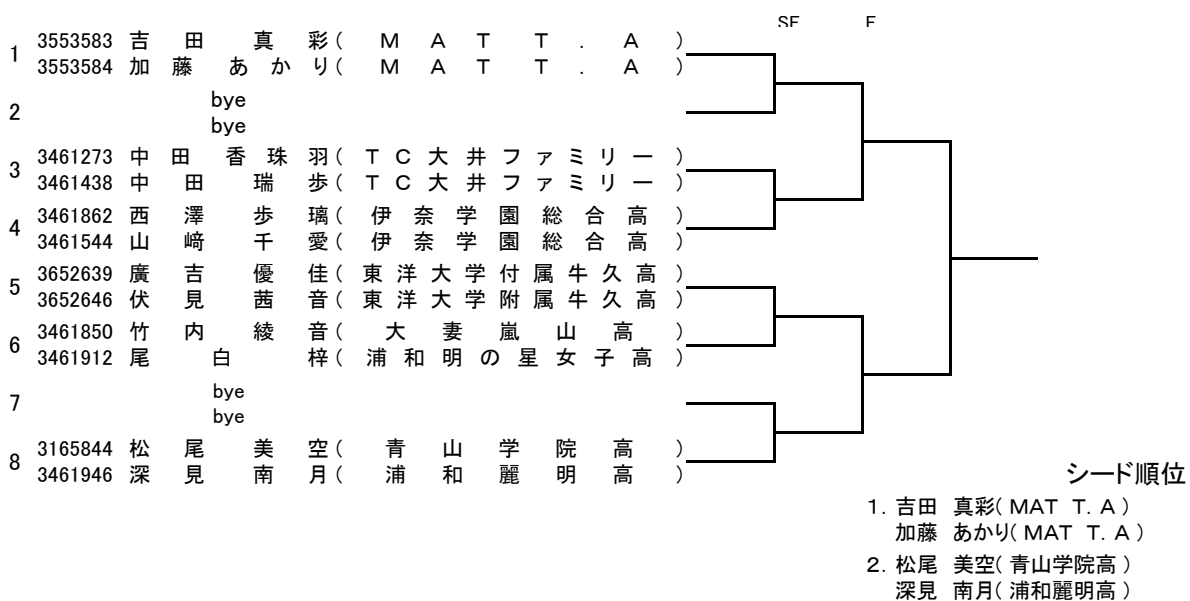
SF F

1 3553583 吉田 真彩( MAT T. A )
3553584 加藤 あかり( MAT T. A )

2 bye
bye

3 3461273 中田 香珠羽( TC大井ファミリー )
3461438 中田 瑞歩( TC大井ファミリー )

4 3461862 西澤 歩璃( 伊奈学園総合高 )
3461544 山﨑 千愛( 伊奈学園総合高 )

5 3652639 廣吉 優佳( 東洋大学付属牛久高 )
3652646 伏見 茜音( 東洋大学附属牛久高 )

6 3461850 竹内 綾音( 大妻嵐山高 )
3461912 尾白 梓( 浦和明の星女子高 )

7 bye
bye

8 3165844 松尾 美空( 青山学院高 )
3461946 深見 南月( 浦和麗明高 )

シード順位
1. 吉田 真彩( MAT T. A )
加藤 あかり( MAT T. A )
2. 松尾 美空( 青山学院高 )
深見 南月( 浦和麗明高 )